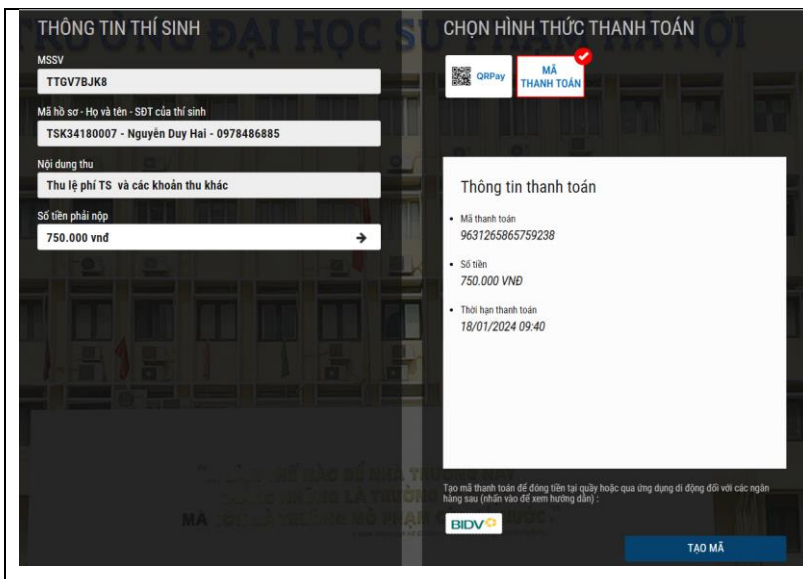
THÔNG TIN THÍ SINH

MSSV

TTGV7BJK8

Mã hồ sơ - Họ và tên - SĐT của thí sinh

TSK34180007 - Nguyễn Duy Hai - 0978486885

Nội dung thu

Thu lệ phí TS và các khoản thu khác

Số tiền phải nộp

750.000 vnđ

CHỌN HÌNH THỨC THANH TOÁN

QRPay

MÃ THANH TOÁN

Thông tin thanh toán

• Mã thanh toán
9631265865759238

• Số tiền
750.000 VNĐ

• Thời hạn thanh toán
18/01/2024 09:40

Tạo mã thanh toán để đóng tiền tại quầy hoặc qua ứng dụng di động đối với các ngân hàng sau (nhấn vào để xem hướng dẫn) :

BIDV

TẠO MÃ